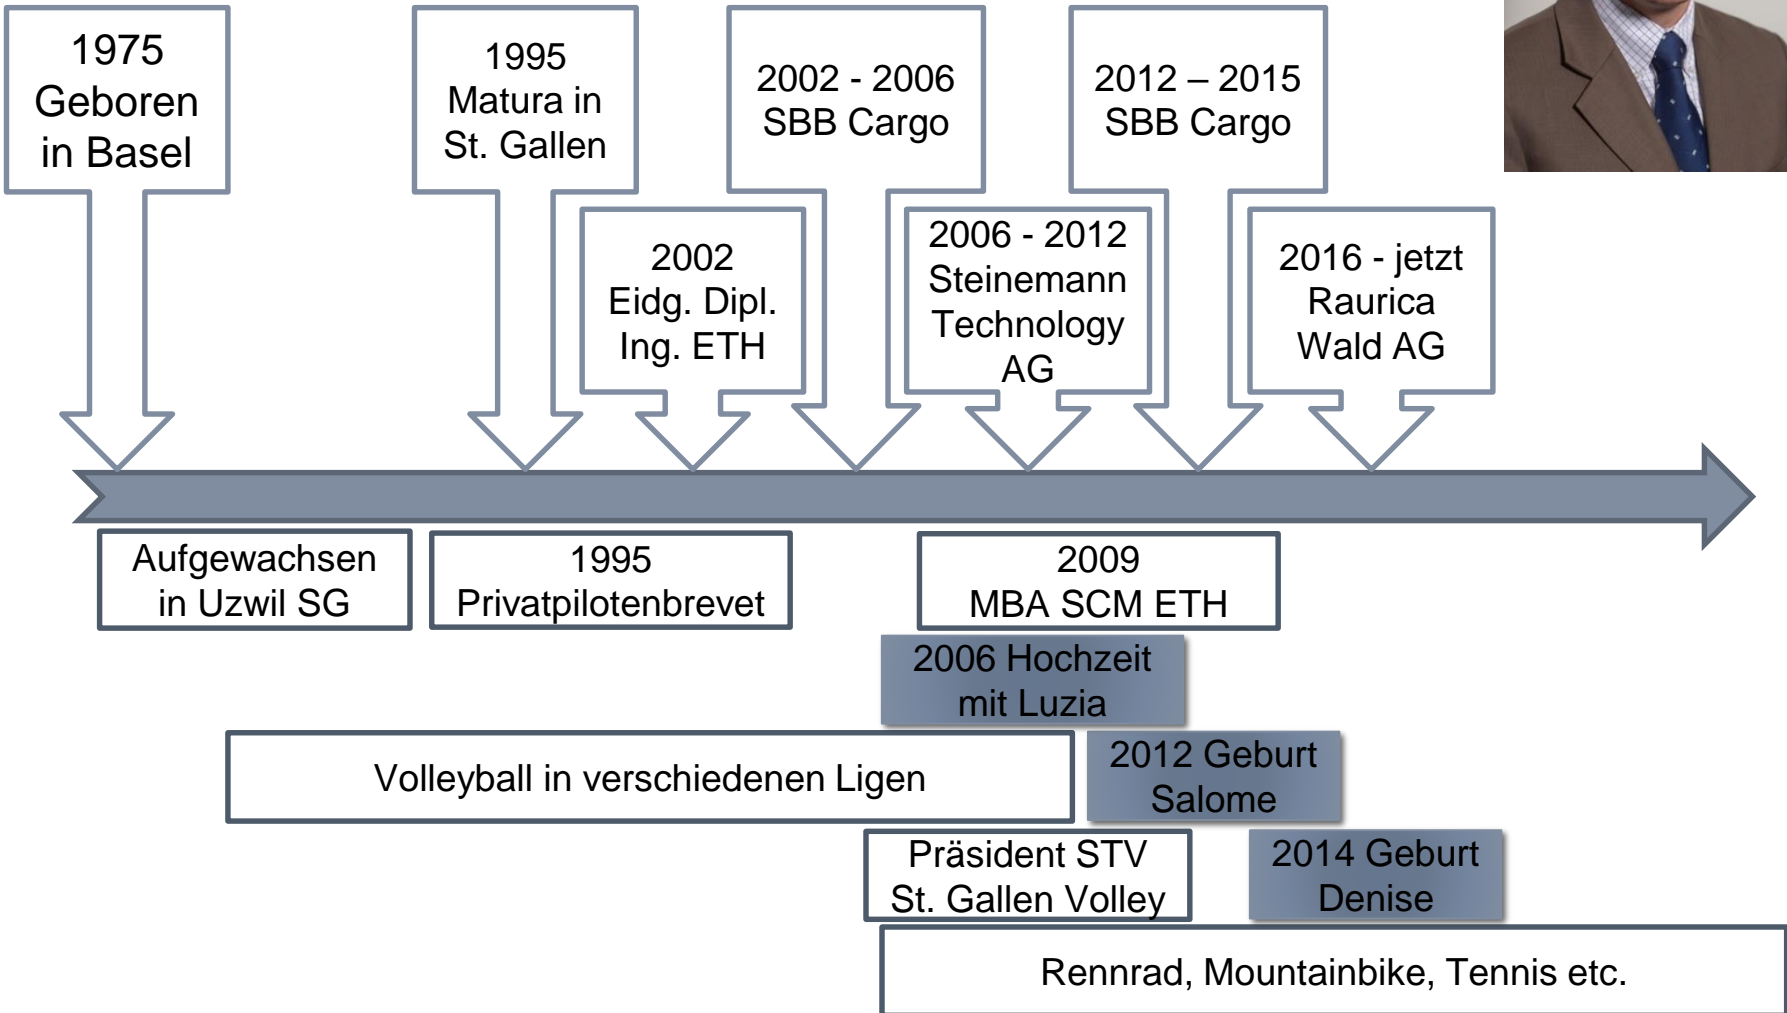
1975
Geboren
in Basel

1995
Matura in
St. Gallen

2002
Eidg. Dipl.
Ing. ETH

2002 - 2006
SBB Cargo

2006 - 2012
Steinemann
Technology
AG

2012 – 2015
SBB Cargo

2016 - jetzt
Raurica
Wald AG

Aufgewachsen
in Uzwil SG

1995
Privatpilotenbrevet

2009
MBA SCM ETH

2006 Hochzeit
mit Luzia

Volleyball in verschiedenen Ligen

2012 Geburt
Salome

Präsident STV
St. Gallen Volley

2014 Geburt
Denise

Rennrad, Mountainbike, Tennis etc.